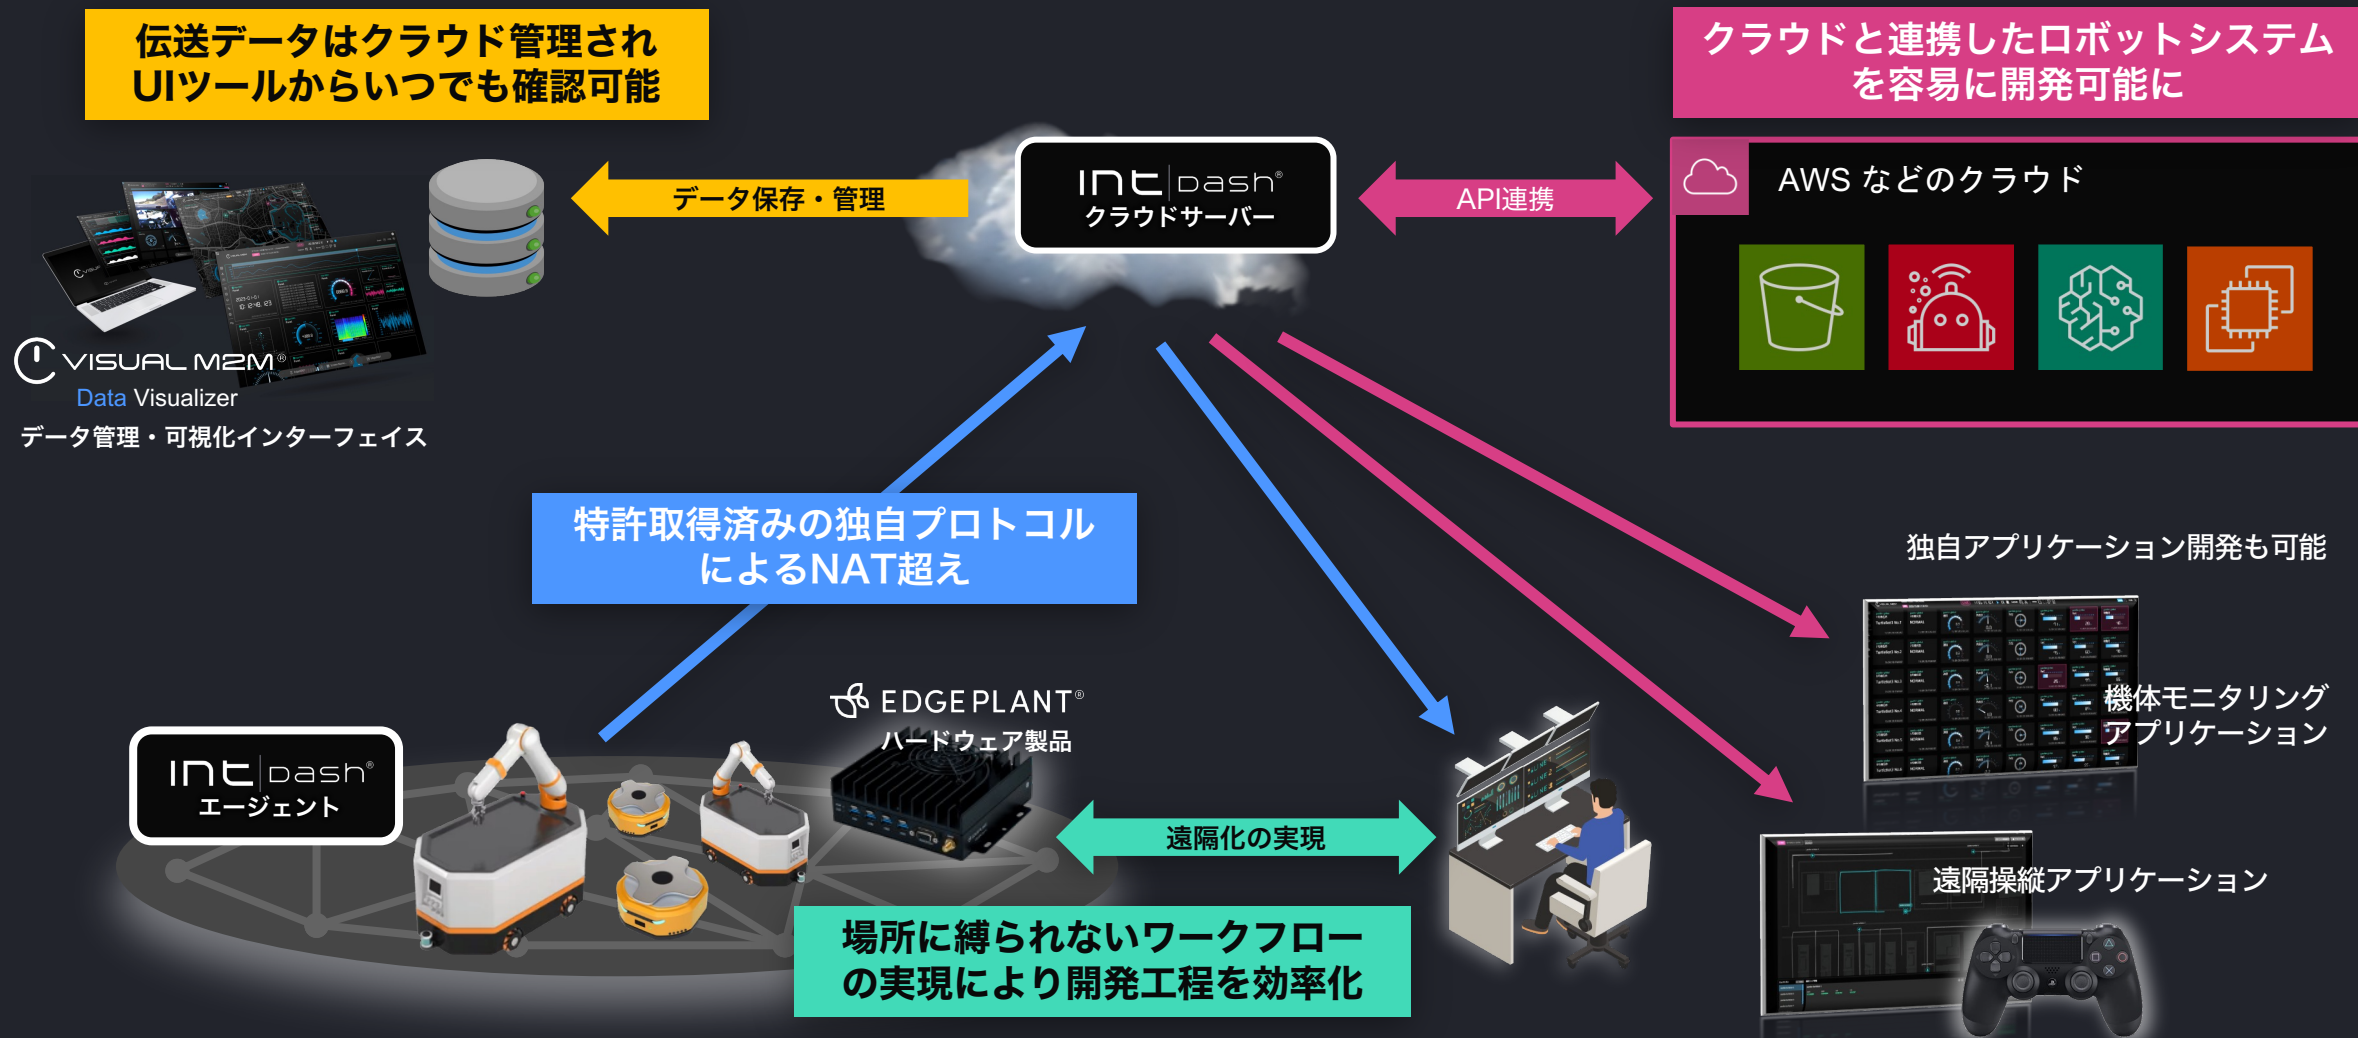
伝送データはクラウド管理され
UIツールからいつでも確認可能

クラウドと連携したロボットシステム
を容易に開発可能に

データ保存・管理

intdash®
クラウドサーバー

API連携

AWS などのクラウド

VISUAL M2M®
Data Visualizer
データ管理・可視化インターフェイス

特許取得済みの独自プロトコル
によるNAT超え

独自アプリケーション開発も可能

機体モニタリング
アプリケーション

EDGEPLANT®
ハードウェア製品

intdash®
エージェント

遠隔化の実現

遠隔操縦アプリケーション

場所に縛られないワークフロー
の実現により開発工程を効率化